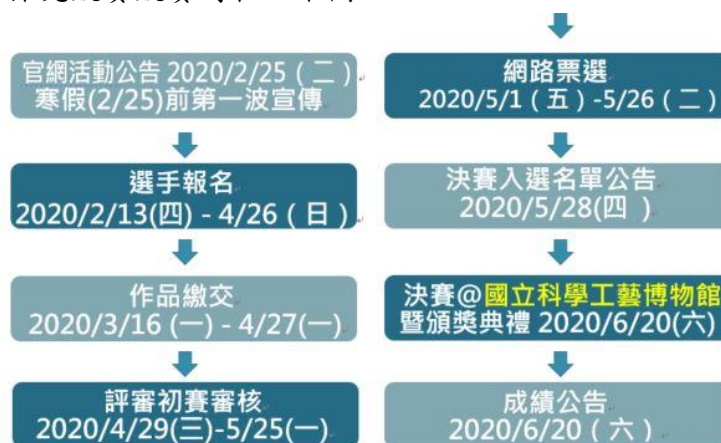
官網活動公告 2020/2/25（二）
寒假(2/25)前第一波宣傳

選手報名
2020/2/13(四) - 4/26（日）

作品繳交
2020/3/16 (一) - 4/27(一)

評審初賽審核
2020/4/29(三)-5/25(一)

網路票選
2020/5/1（五）-5/26（二）

決賽入選名單公告
2020/5/28(四 )

決賽@國立科學工藝博物館
暨頒獎典禮 2020/6/20(六)

成績公告
2020/6/20（六）